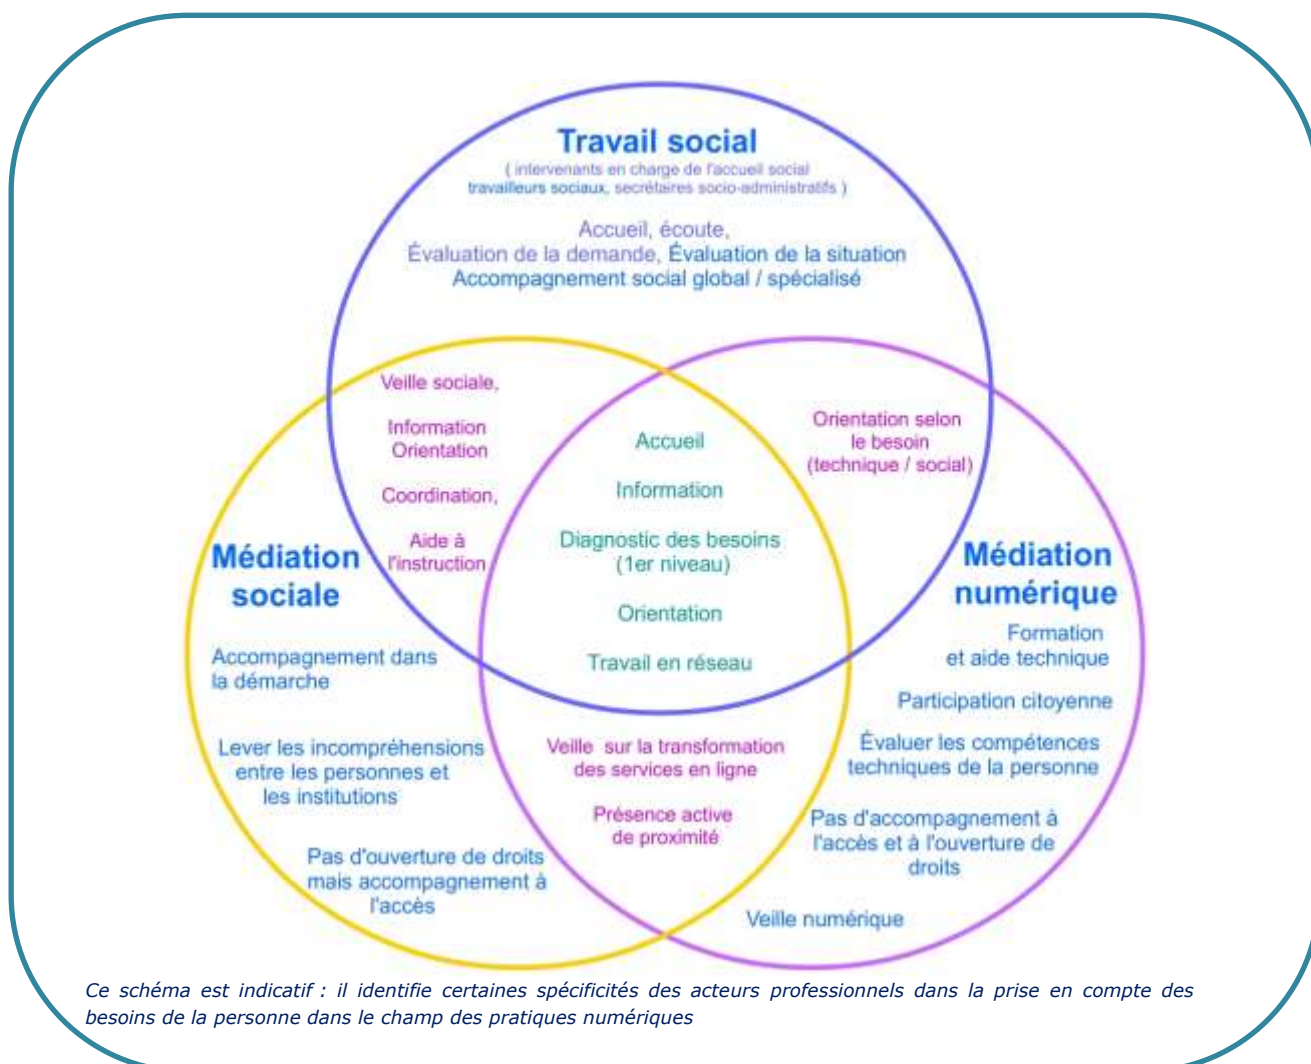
Travail social
( intervenants en charge de l'accueil social travailleurs sociaux, secrétaires socio-administratifs )

Accueil, écoute,
Évaluation de la demande, Évaluation de la situation
Accompagnement social global / spécialisé

Veille sociale,

Information
Orientation

Coordination,

Aide à l'instruction

Accueil

Information

Diagnostic des besoins (1er niveau)

Orientation

Travail en réseau

Orientation selon le besoin (technique / social)

Médiation sociale

Accompagnement dans la démarche

Lever les incompréhensions entre les personnes et les institutions

Pas d'ouverture de droits mais accompagnement à l'accès

Veille sur la transformation des services en ligne

Présence active de proximité

Médiation numérique

Formation et aide technique

Participation citoyenne

Évaluer les compétences techniques de la personne

Pas d'accompagnement à l'accès et à l'ouverture de droits

Veille numérique

Ce schéma est indicatif : il identifie certaines spécificités des acteurs professionnels dans la prise en compte des besoins de la personne dans le champ des pratiques numériques